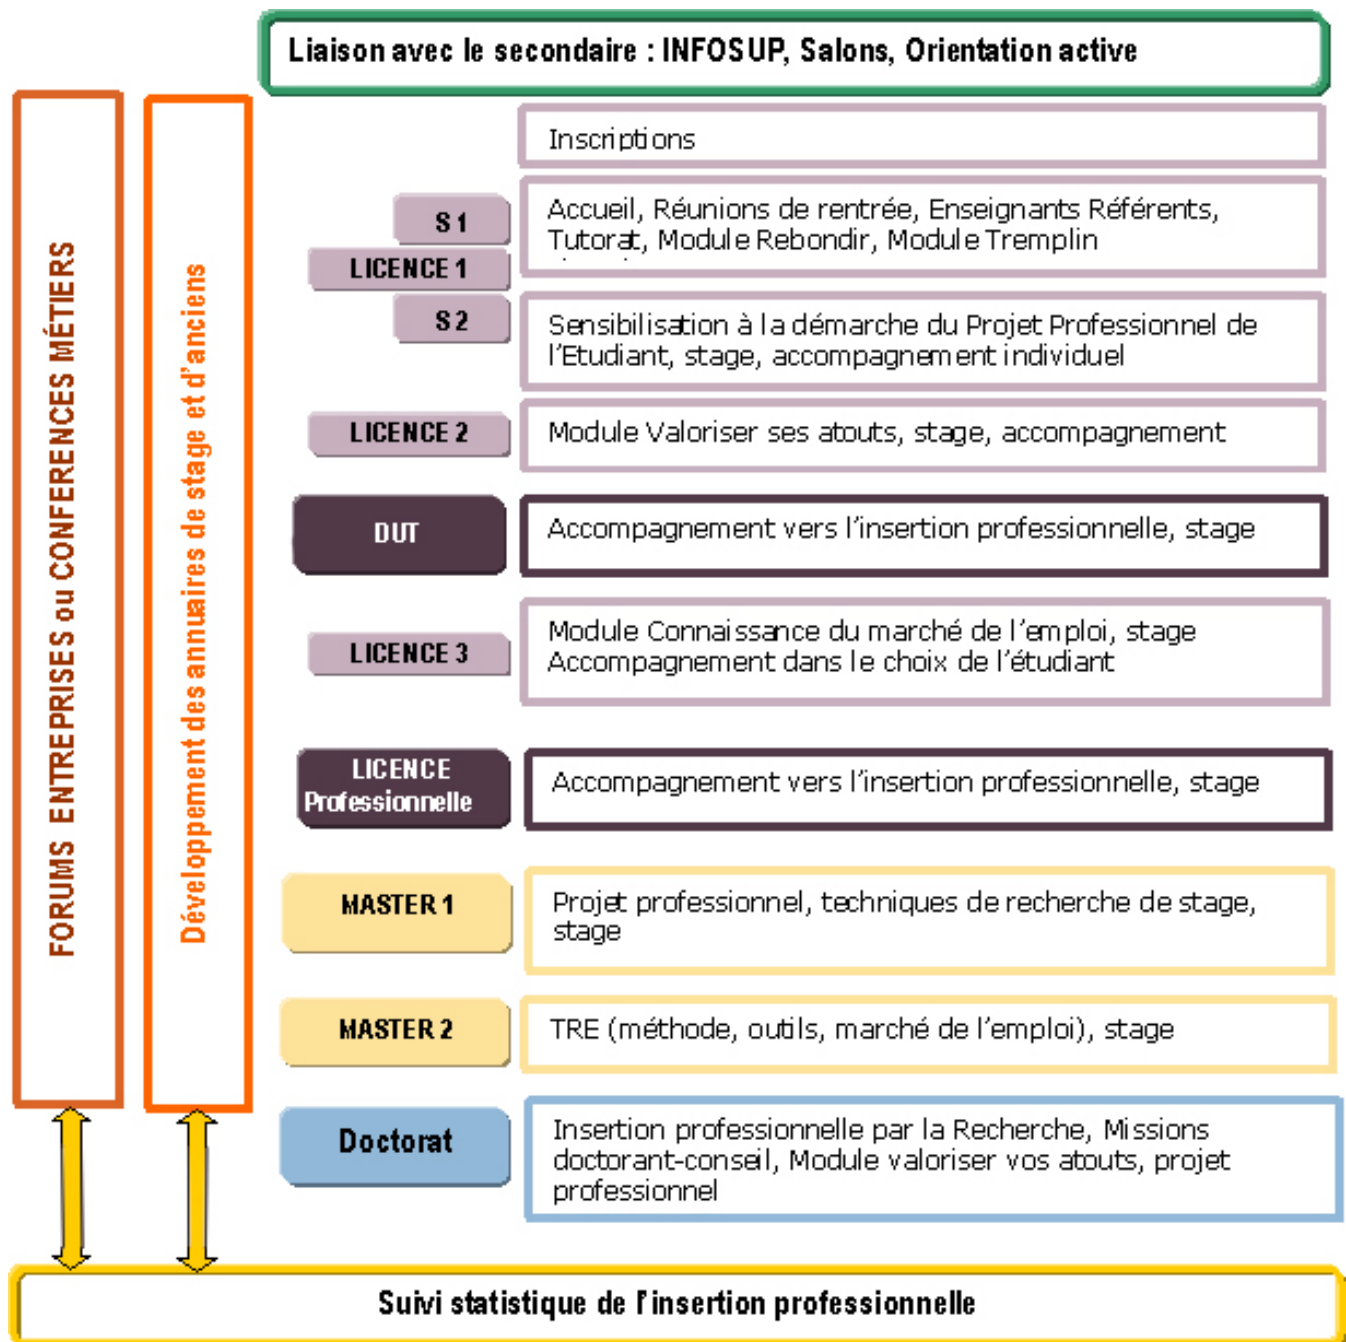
Liaison avec le secondaire : INFOSUP, Salons, Orientation active

FORUMS ENTREPRISES ou CONFERENCES MÉTIERS

Développement des annuaires de stage et d'anciens

Inscriptions

S 1

LICENCE 1

Accueil, Réunions de rentrée, Enseignants Référents, Tutorat, Module Rebondir, Module Tremplin

S 2

Sensibilisation à la démarche du Projet Professionnel de l'Etudiant, stage, accompagnement individuel

LICENCE 2

Module Valoriser ses atouts, stage, accompagnement

DUT

Accompagnement vers l'insertion professionnelle, stage

LICENCE 3

Module Connaissance du marché de l'emploi, stage Accompagnement dans le choix de l'étudiant

LICENCE Professionnelle

Accompagnement vers l'insertion professionnelle, stage

MASTER 1

Projet professionnel, techniques de recherche de stage, stage

MASTER 2

TRE (méthode, outils, marché de l'emploi), stage

Doctorat

Insertion professionnelle par la Recherche, Missions doctorant-conseil, Module valoriser vos atouts, projet professionnel

Suivi statistique de l'insertion professionnelle